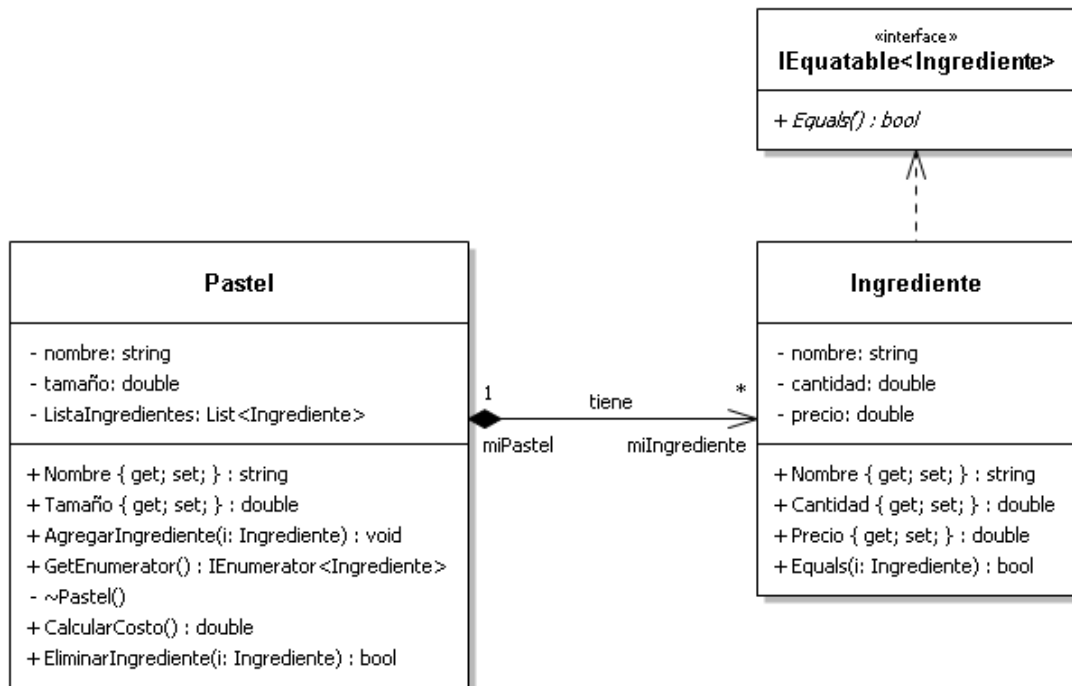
«interface»
IEquatable<Ingrediente>

+ Equals() : bool

Pastel

- nombre: string
- tamaño: double
- ListaIngredientes: List<Ingrediente>

+ Nombre { get; set; } : string
+ Tamaño { get; set; } : double
+ AgregarIngrediente(i: Ingrediente) : void
+ GetEnumerator() : IEnumerator<Ingrediente>
- ~Pastel()
+ CalcularCosto() : double
+ EliminarIngrediente(i: Ingrediente) : bool

1
tiene
*
miPastel
miIngrediente

Ingrediente

- nombre: string
- cantidad: double
- precio: double

+ Nombre { get; set; } : string
+ Cantidad { get; set; } : double
+ Precio { get; set; } : double
+ Equals(i: Ingrediente) : bool